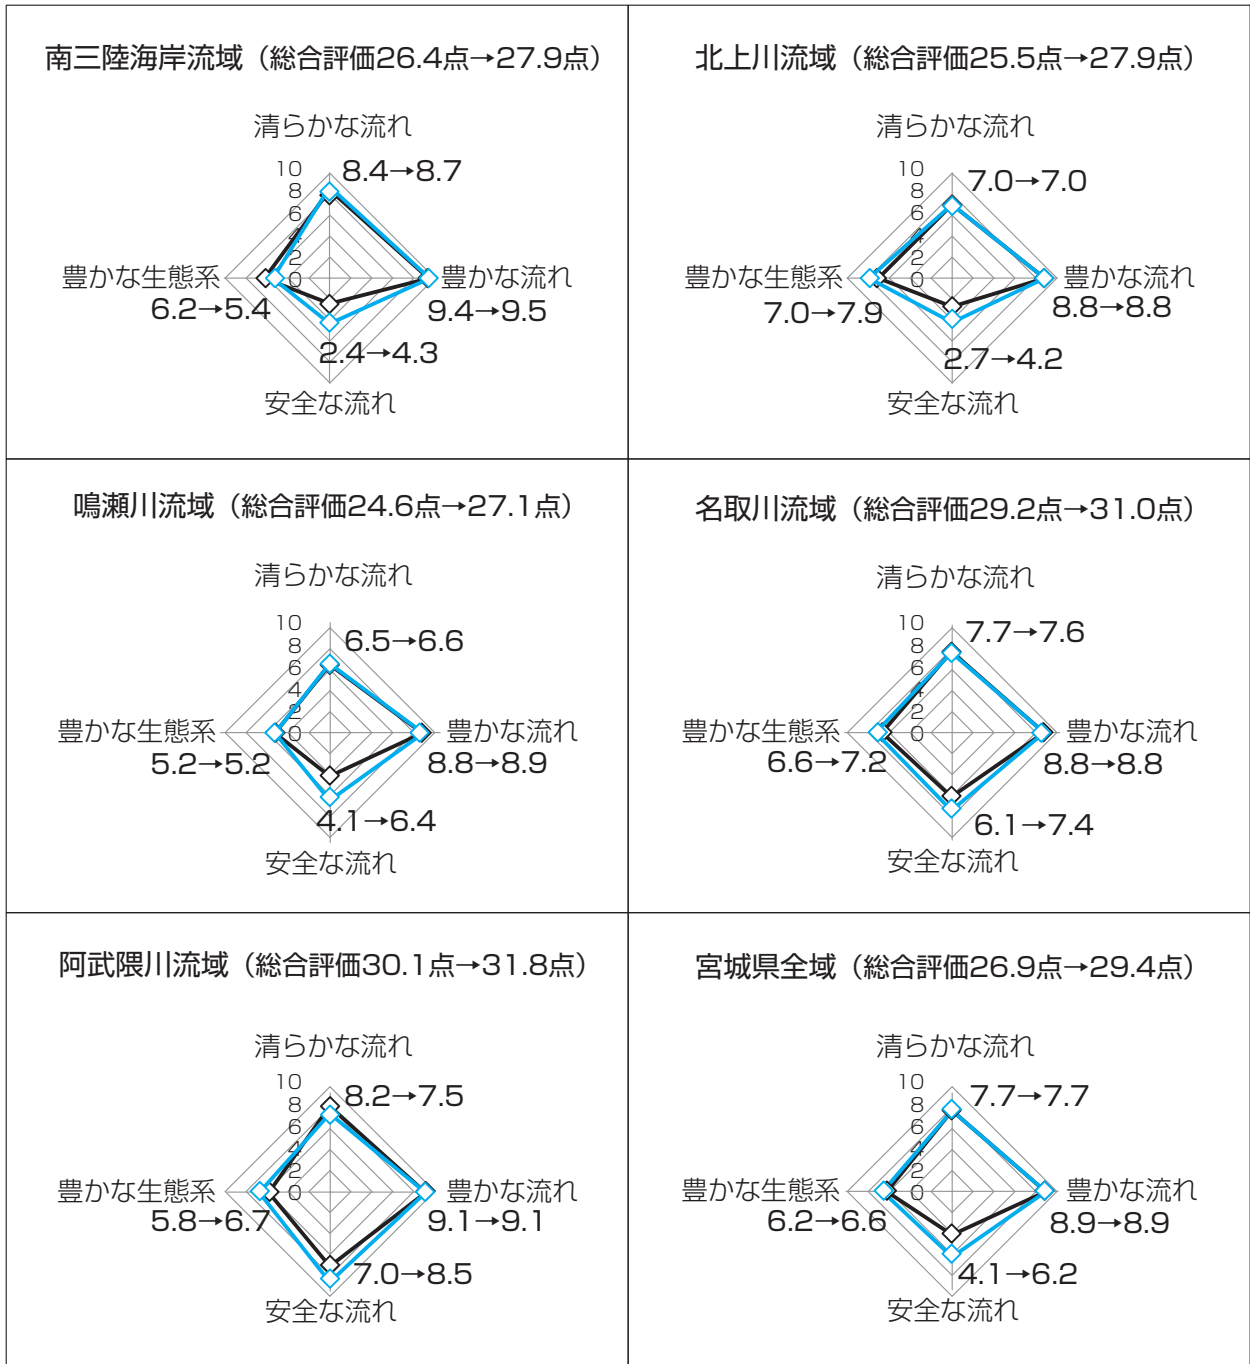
南三陸海岸流域（総合評価26.4点→27.9点）

清らかな流れ
10
8
6
4
2
0
8.4→8.7
豊かな生態系
6.2→5.4
豊かな流れ
9.4→9.5
2.4→4.3
安全な流れ

北上川流域（総合評価25.5点→27.9点）

清らかな流れ
10
8
6
4
2
0
7.0→7.0
豊かな生態系
7.0→7.9
豊かな流れ
8.8→8.8
2.7→4.2
安全な流れ

鳴瀬川流域（総合評価24.6点→27.1点）

清らかな流れ
10
8
6
4
2
0
6.5→6.6
豊かな生態系
5.2→5.2
豊かな流れ
8.8→8.9
4.1→6.4
安全な流れ

名取川流域（総合評価29.2点→31.0点）

清らかな流れ
10
8
6
4
2
0
7.7→7.6
豊かな生態系
6.6→7.2
豊かな流れ
8.8→8.8
6.1→7.4
安全な流れ

阿武隈川流域（総合評価30.1点→31.8点）

清らかな流れ
10
8
6
4
2
0
8.2→7.5
豊かな生態系
5.8→6.7
豊かな流れ
9.1→9.1
7.0→8.5
安全な流れ

宮城県全域（総合評価26.9点→29.4点）

清らかな流れ
10
8
6
4
2
0
7.7→7.7
豊かな生態系
6.2→6.6
豊かな流れ
8.9→8.9
4.1→6.2
安全な流れ